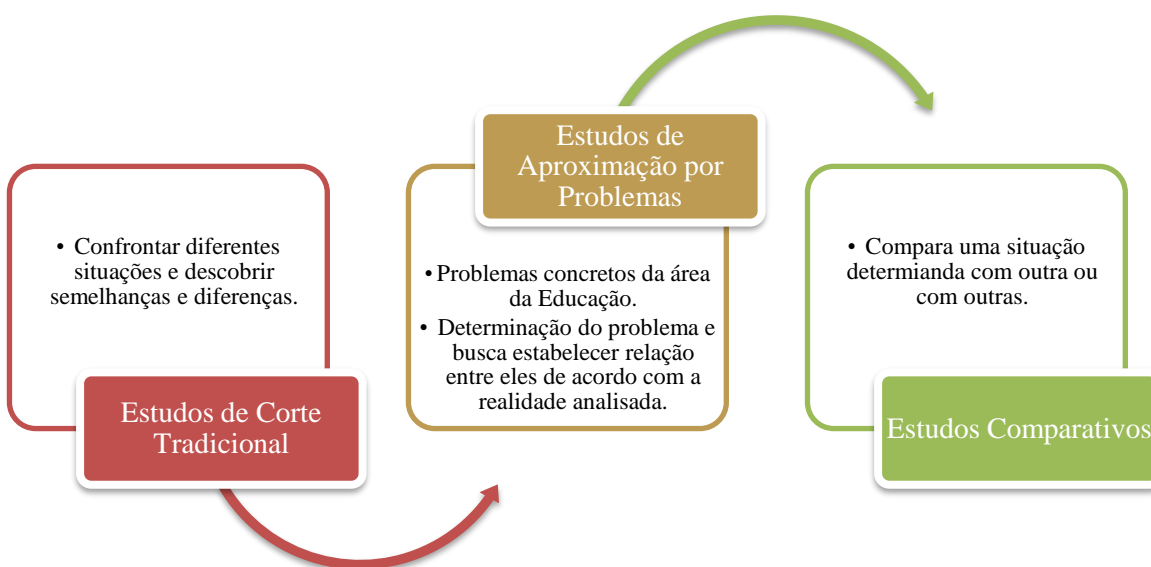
• Confrontar diferentes situações e descobrir semelhanças e diferenças.

Estudos de Corte Tradicional

Estudos de Aproximação por Problemas

• Problemas concretos da área da Educação.
• Determinação do problema e busca estabelecer relação entre eles de acordo com a realidade analisada.

• Compara uma situação determianda com outra ou com outras.

Estudos Comparativos